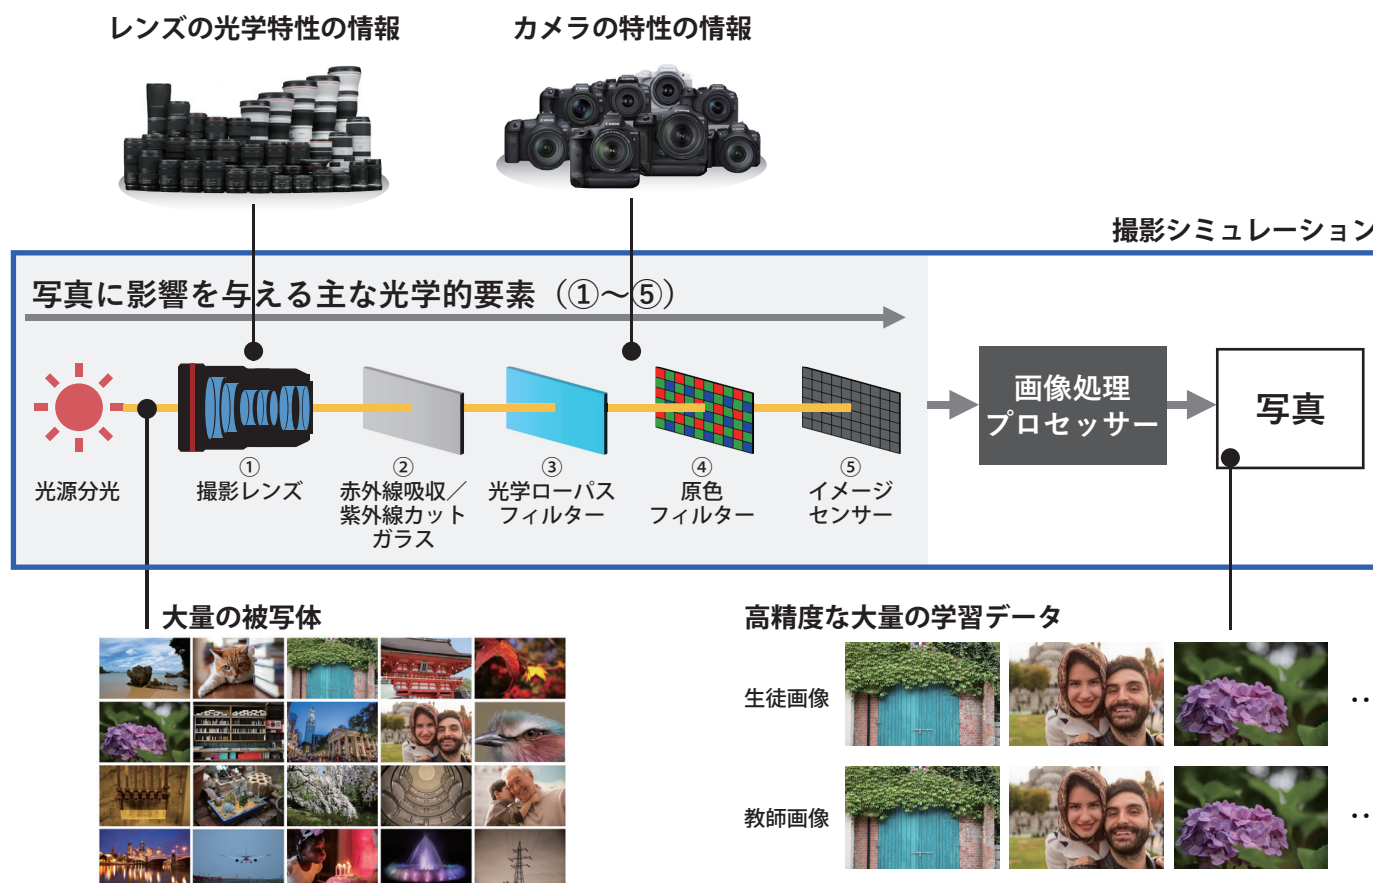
レンズの光学特性の情報

カメラの特性の情報

撮影シミュレーション

写真に影響を与える主な光学的要素（①～⑤）

光源分光

①
撮影レンズ

②
赤外線吸収／紫外線カットガラス

③
光学ローパスフィルター

④
原色フィルター

⑤
イメージセンサー

画像処理プロセッサー

写真

大量の被写体

高精度な大量の学習データ

生徒画像

教師画像

…

…